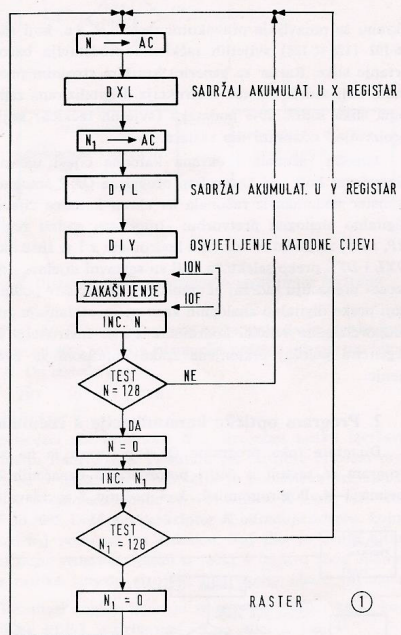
N → AC

D X L

SADRŽAJ AKUMULAT. U X REGISTAR

$N_1$ → AC

D Y L

SADRŽAJ AKUMULAT. U Y REGISTAR

D I Y

OSVJETLJENJE KATODNE CIJEVI

ION

ZAKAŠNJENJE

IOF

INC. N

TEST N = 128

NE

DA

N = 0

INC. $N_1$

TEST $N_1$ = 128

$N_1$ = 0

RASTER

1